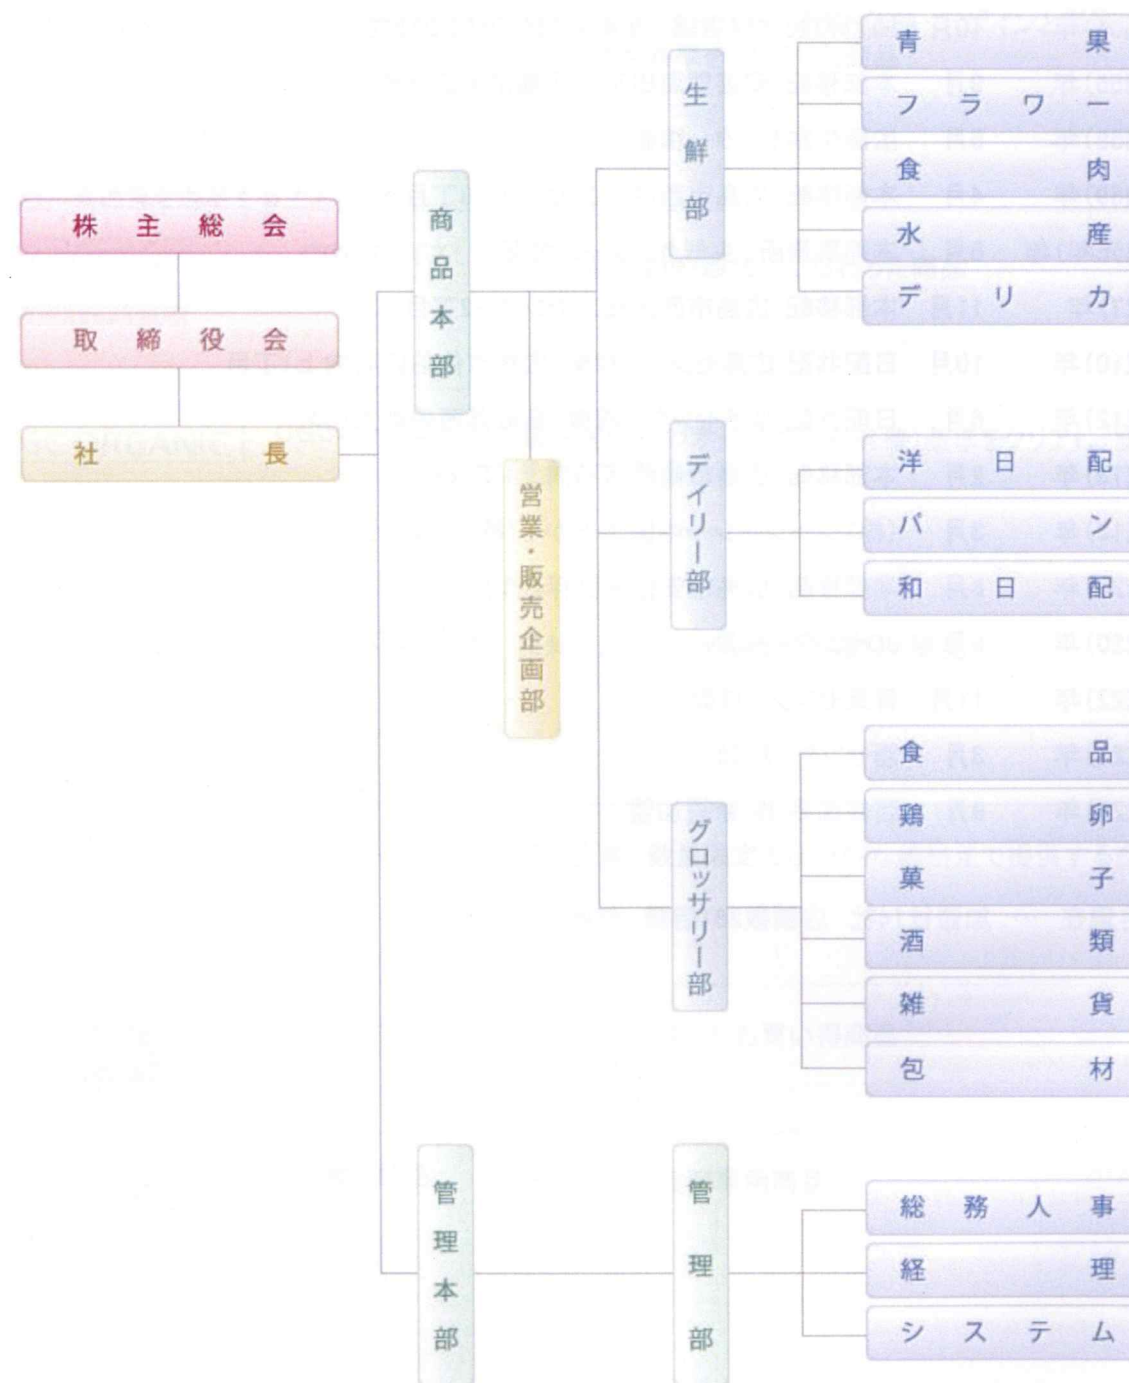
株主総会

取締役会

社長

商品本部

営業・販売企画部

生鮮部

青果
フラワー
食肉
水産
デリカ

デイリー部

洋日配
パン
和日配

グロッサリー部

食品
鶏卵
菓子
酒類
雑貨
包材

管理本部

管理部

総務人事
経理
システム